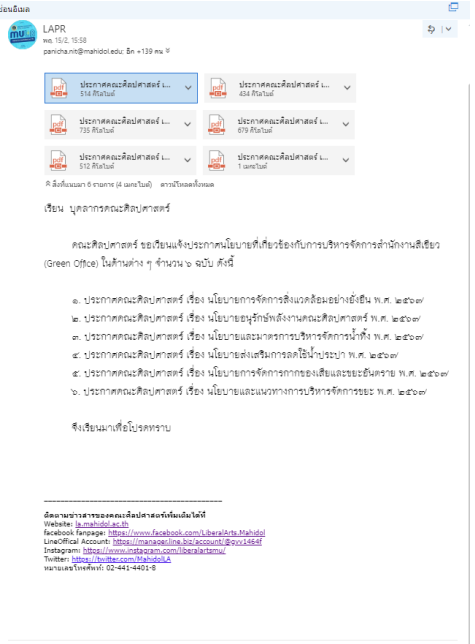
ย้อนอีเมล

LAPR
พฤ. 15/2, 15:58
panicha.nit@mahidol.edu; อีก +139 คน

ประกาศคณะศิลปศาสตร์ เ...
514 กิโลไบต์

ประกาศคณะศิลปศาสตร์ เ...
434 กิโลไบต์

ประกาศคณะศิลปศาสตร์ เ...
735 กิโลไบต์

ประกาศคณะศิลปศาสตร์ เ...
679 กิโลไบต์

ประกาศคณะศิลปศาสตร์ เ...
512 กิโลไบต์

ประกาศคณะศิลปศาสตร์ เ...
1 เมกะไบต์

สิ่งที่แนบมา 6 รายการ (4 เมกะไบต์) ดาวน์โหลดทั้งหมด

เรียน บุคลากรคณะศิลปศาสตร์

คณะศิลปศาสตร์ ขอเรียนแจ้งประกาศนโยบายที่เกี่ยวข้องกับการบริหารจัดการสำนักงานสีเขียว (Green Office) ในด้านต่าง ๆ จำนวน ๖ ฉบับ ดังนี้

๑. ประกาศคณะศิลปศาสตร์ เรื่อง นโยบายการจัดการสิ่งแวดล้อมอย่างยั่งยืน พ.ศ. ๒๕๖๗
๒. ประกาศคณะศิลปศาสตร์ เรื่อง นโยบายอนุรักษ์พลังงานคณะศิลปศาสตร์ พ.ศ. ๒๕๖๗
๓. ประกาศคณะศิลปศาสตร์ เรื่อง นโยบายและมาตรการบริหารจัดการน้ำทิ้ง พ.ศ. ๒๕๖๗
๔. ประกาศคณะศิลปศาสตร์ เรื่อง นโยบายส่งเสริมการลดใช้น้ำประปา พ.ศ. ๒๕๖๗
๕. ประกาศคณะศิลปศาสตร์ เรื่อง นโยบายการจัดการกากของเสียและขยะอันตราย พ.ศ. ๒๕๖๗
๖. ประกาศคณะศิลปศาสตร์ เรื่อง นโยบายและแนวทางการบริหารจัดการขยะ พ.ศ. ๒๕๖๗

จึงเรียนมาเพื่อโปรดทราบ

--------------------------------------------
ติดตามข่าวสารของคณะศิลปศาสตร์เพิ่มเติมได้ที่
Website: la.mahidol.ac.th
facebook fanpage: https://www.facebook.com/LiberalArts.Mahidol
LineOffical Account: https://manager.line.biz/account/@oyv1464f
Instagram: https://www.instagram.com/liberalartsmu/
Twitter: https://twitter.com/MahidolLA
หมายเลขโทรศัพท์: 02-441-4401-8